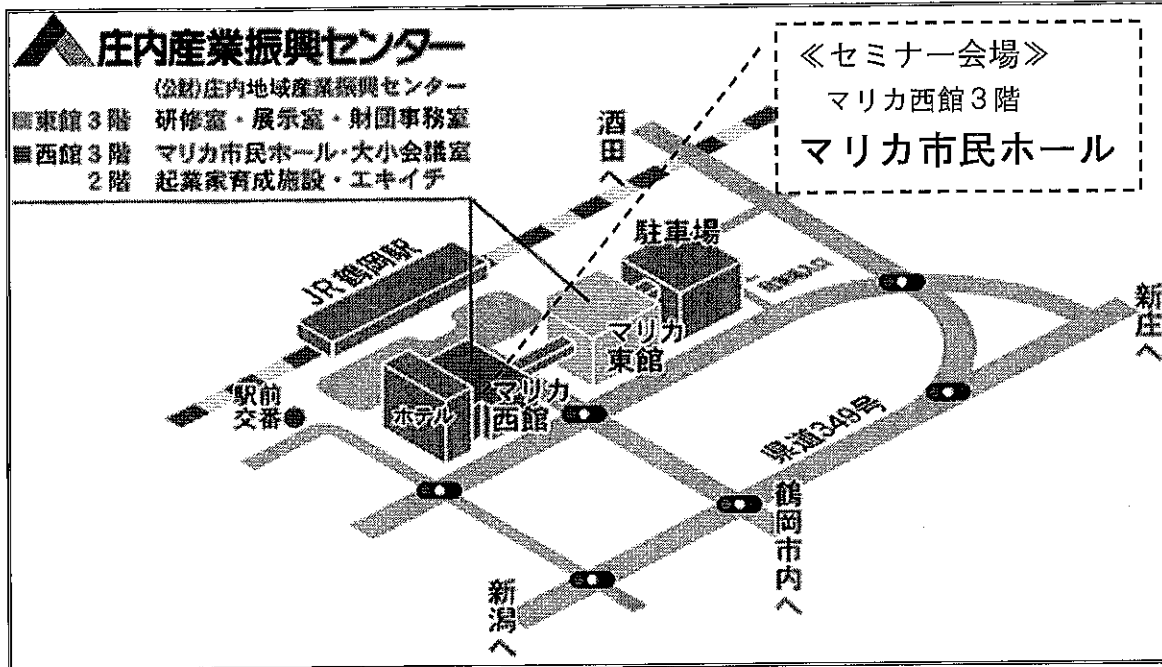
庄内産業振興センター
(公財)庄内地域産業振興センター
■東館3階　研修室・展示室・財団事務室
■西館3階　マリカ市民ホール・大小会議室
2階　起業家育成施設・エキイチ

≪セミナー会場≫
マリカ西館3階
マリカ市民ホール

酒田へ

駐車場
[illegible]

JR鶴岡駅

マリカ東館

新庄へ

駅前交番

ホテル

マリカ西館

県道349号

鶴岡市内へ

新潟へ